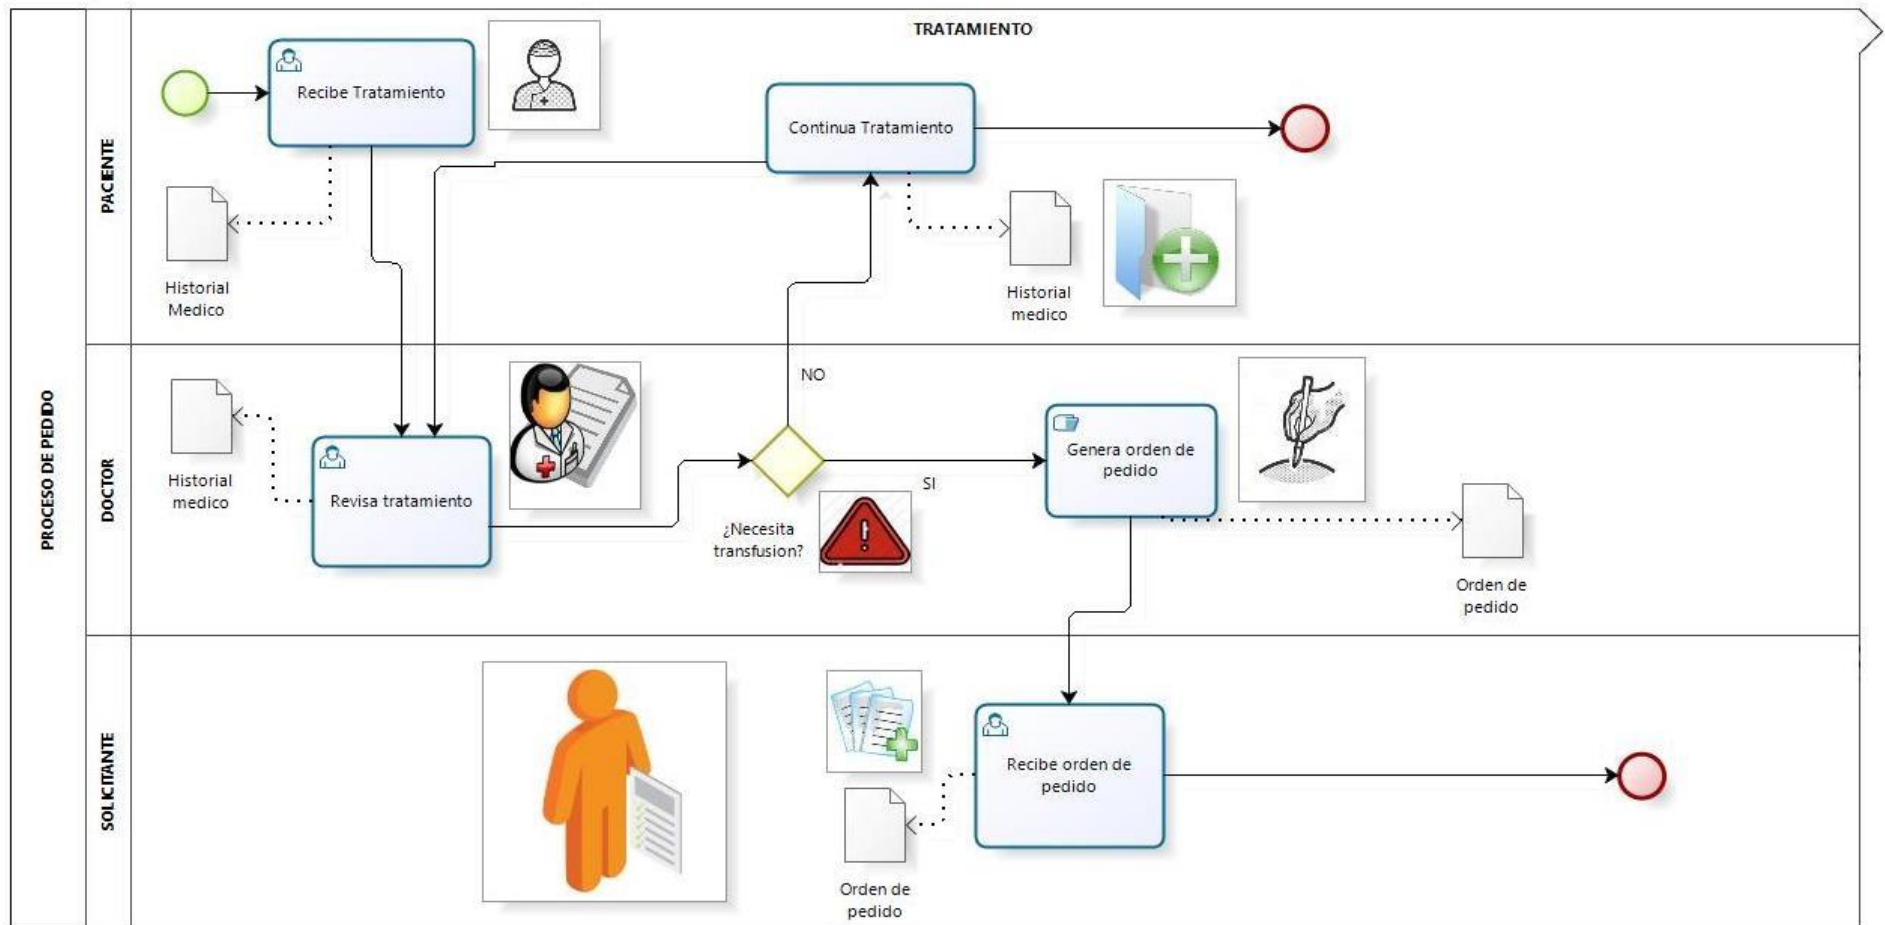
PROCESO DE PEDIDO

TRATAMIENTO

PACENTE

Recibe Tratamiento

Continua Tratamiento

Historial Medico

Historial medico

DOCTOR

Historial medico

Revisa tratamiento

NO

¿Necesita transfusion?

SI

Genera orden de pedido

Orden de pedido

SOLICITANTE

Recibe orden de pedido

Orden de pedido